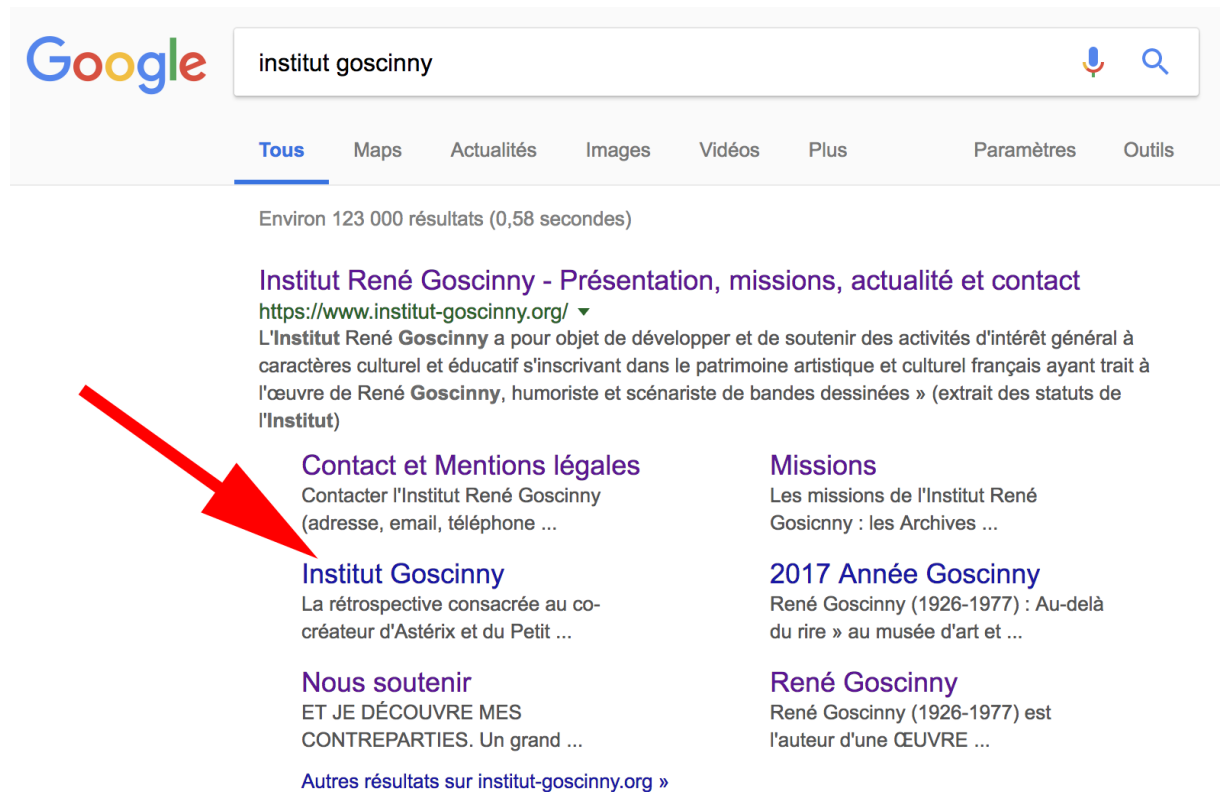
Google

institut goscinny

Tous Maps Actualités Images Vidéos Plus Paramètres Outils

Environ 123 000 résultats (0,58 secondes)

Institut René Goscinny - Présentation, missions, actualité et contact
https://www.institut-goscinny.org/
L'Institut René Goscinny a pour objet de développer et de soutenir des activités d'intérêt général à caractères culturel et éducatif s'inscrivant dans le patrimoine artistique et culturel français ayant trait à l'œuvre de René Goscinny, humoriste et scénariste de bandes dessinées » (extrait des statuts de l'Institut)

Contact et Mentions légales
Contacter l'Institut René Goscinny (adresse, email, téléphone ...

Missions
Les missions de l'Institut René Gosicnny : les Archives ...

Institut Goscinny
La rétrospective consacrée au co-créateur d'Astérix et du Petit ...

2017 Année Goscinny
René Goscinny (1926-1977) : Au-delà du rire » au musée d'art et ...

Nous soutenir
ET JE DÉCOUVRE MES CONTREPARTIES. Un grand ...

René Goscinny
René Goscinny (1926-1977) est l'auteur d'une ŒUVRE ...

Autres résultats sur institut-goscinny.org »